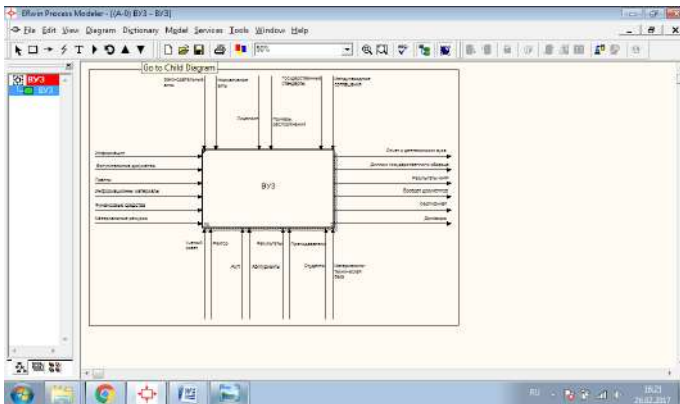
ERwin Process Modeler - [(A-0) ВУЗ - ВУЗ]

File Edit View Diagram Dictionary Model Services Tools Window Help

50%

Go to Child Diagram

ВУЗ
ВУЗ

Законодательные акты
Нормативные акты
Государственный стандарт
Методические указания
Приказы
Приказы, распоряжения

Информация
Выполняемые документы
Гранты
Информационные материалы
Финансовые средства
Материальные ресурсы

Отчет о деятельности вуза
Диплом государственного образца
Результаты НИР
Выходные документы
Выпускники
Договоры

ВУЗ

Ученый совет
Ректор
Факультеты
Преподаватели
АХЧ
Абитуриенты
Студенты
Материально-техническая база

RU
19:21
26.02.2017